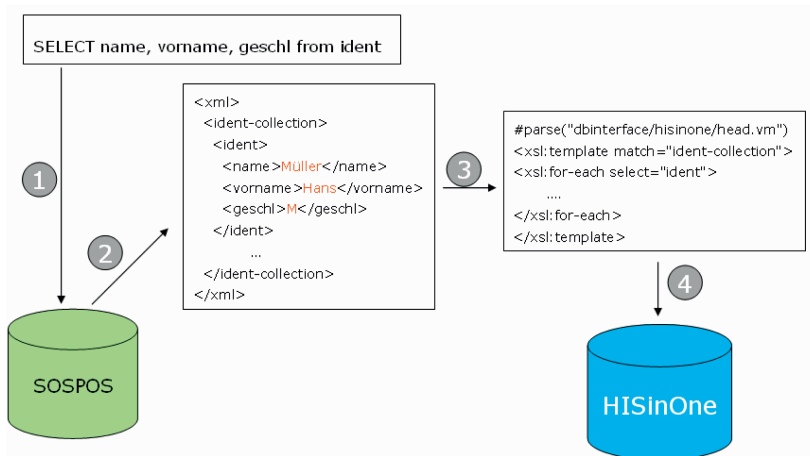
SELECT name, vorname, geschl from ident

1

2

<xml>
<ident-collection>
<ident>
<name>Müller</name>
<vorname>Hans</vorname>
<geschl>M</geschl>
</ident>
...
</ident-collection>
</xml>

3

#parse("dbinterface/hisinone/head.vm")
<xsl:template match="ident-collection">
<xsl:for-each select="ident">
....
</xsl:for-each>
</xsl:template>

4

SOSPOS

HISinOne